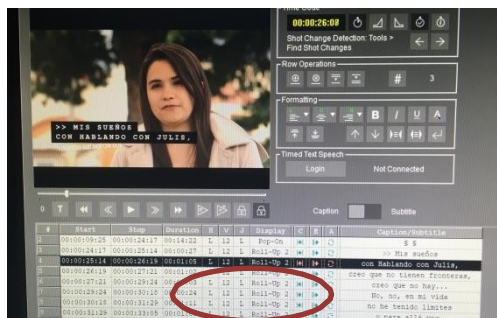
>> MIS SUEÑOS
CON HABLANDO CON JULIS,

Time Code
00:00:26:07
Shot Change Detection: Tools > Find Shot Changes

Row Operations
#
3

Formatting
B I U A

Timed Text Speech
Login
Not Connected

0 T
Caption
Subtitle

| # | Start | Stop | Duration | R | V | J | Display | C | E | A | Caption/Subtitle |
|---|---|---|---|---|---|---|---|---|---|---|---|
| 1 | 00:00:09:25 | 00:00:24:17 | 00:14:22 | L | 12 | L | Pop-On | | | | $ $ |
| 2 | 00:00:24:17 | 00:00:25:14 | 00:00:27 | L | 12 | L | Roll-Up 2 | | | | >> Mis sueños |
| 3 | 00:00:25:14 | 00:00:26:19 | 00:01:05 | L | 12 | L | Roll-Up 2 | | | | con Hablando con Julis, |
| 4 | 00:00:26:19 | 00:00:27:21 | 00:01:0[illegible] | L | 12 | L | Roll-Up 2 | | | | creo que no tienen fronteras, |
| 5 | 00:00:27:21 | 00:00:29:24 | 00:02:0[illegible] | L | 12 | L | Roll-Up 2 | | | | creo que no hay... |
| 6 | 00:00:29:24 | 00:00:30:18 | 00:00:2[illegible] | L | 12 | L | Roll-Up 2 | | | | No, no, en mi vida |
| 7 | 00:00:30:18 | 00:00:31:29 | 00:01:1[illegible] | L | 12 | L | Roll-Up 2 | | | | no he tenido límites |
| 8 | 00:00:31:29 | 00:00:33:05 | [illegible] | L | 12 | L | Roll-Up 2 | | | | y para allá voy |